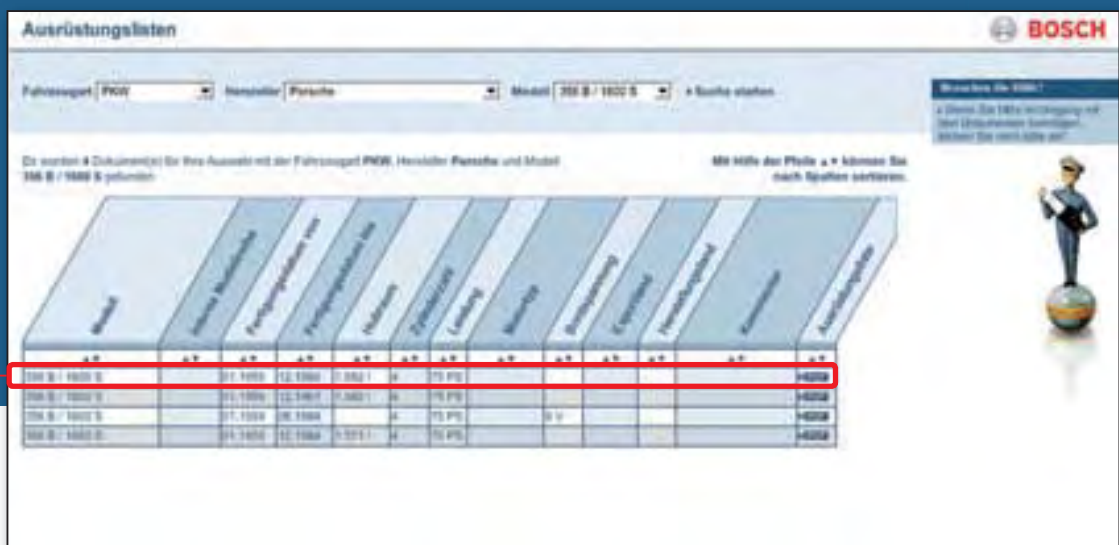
Ausrüstungslisten

BOSCH

Fahrzeugart PKW Hersteller Porsche Modell 356 B / 1600 S » Suche starten

Brauchen Sie Hilfe?

» Wenn Sie Hilfe benötigen mit den Dokumenten, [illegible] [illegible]

Es wurden 4 Dokument(e) für Ihre Auswahl mit der Fahrzeugart PKW, Hersteller Porsche und Modell 356 B / 1600 S gefunden

Mit Hilfe der Pfeile ▲▼ können Sie nach Spalten sortieren.

| Modell | Interne Modellnummer | Fertigungsdatum von | Fertigungsdatum bis | Hubraum | Zylinderzahl | Leistung | Motortyp | Bordspannung | Export/land | Herstellungsland | Kommentar | Ausrüstungsliste |
|---|---|---|---|---|---|---|---|---|---|---|---|---|
| ▲▼ | ▲▼ | ▲▼ | ▲▼ | ▲▼ | ▲▼ | ▲▼ | ▲▼ | ▲▼ | ▲▼ | ▲▼ | ▲▼ | ▲▼ |
| 356 B / 1600 S | | 01.1959 | 12.1960 | 1.582 l | 4 | 75 PS | | | | | | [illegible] |
| 356 B / 1600 S | | 01.1959 | 12.1961 | 1.582 l | 4 | 75 PS | | | | | | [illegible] |
| 356 B / 1600 S | | 01.1959 | 06.1964 | | 4 | 75 PS | | 6 V | | | | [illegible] |
| 356 B / 1600 S | | 01.1959 | 12.1964 | 1.573 l | 4 | 75 PS | | | | | | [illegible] |